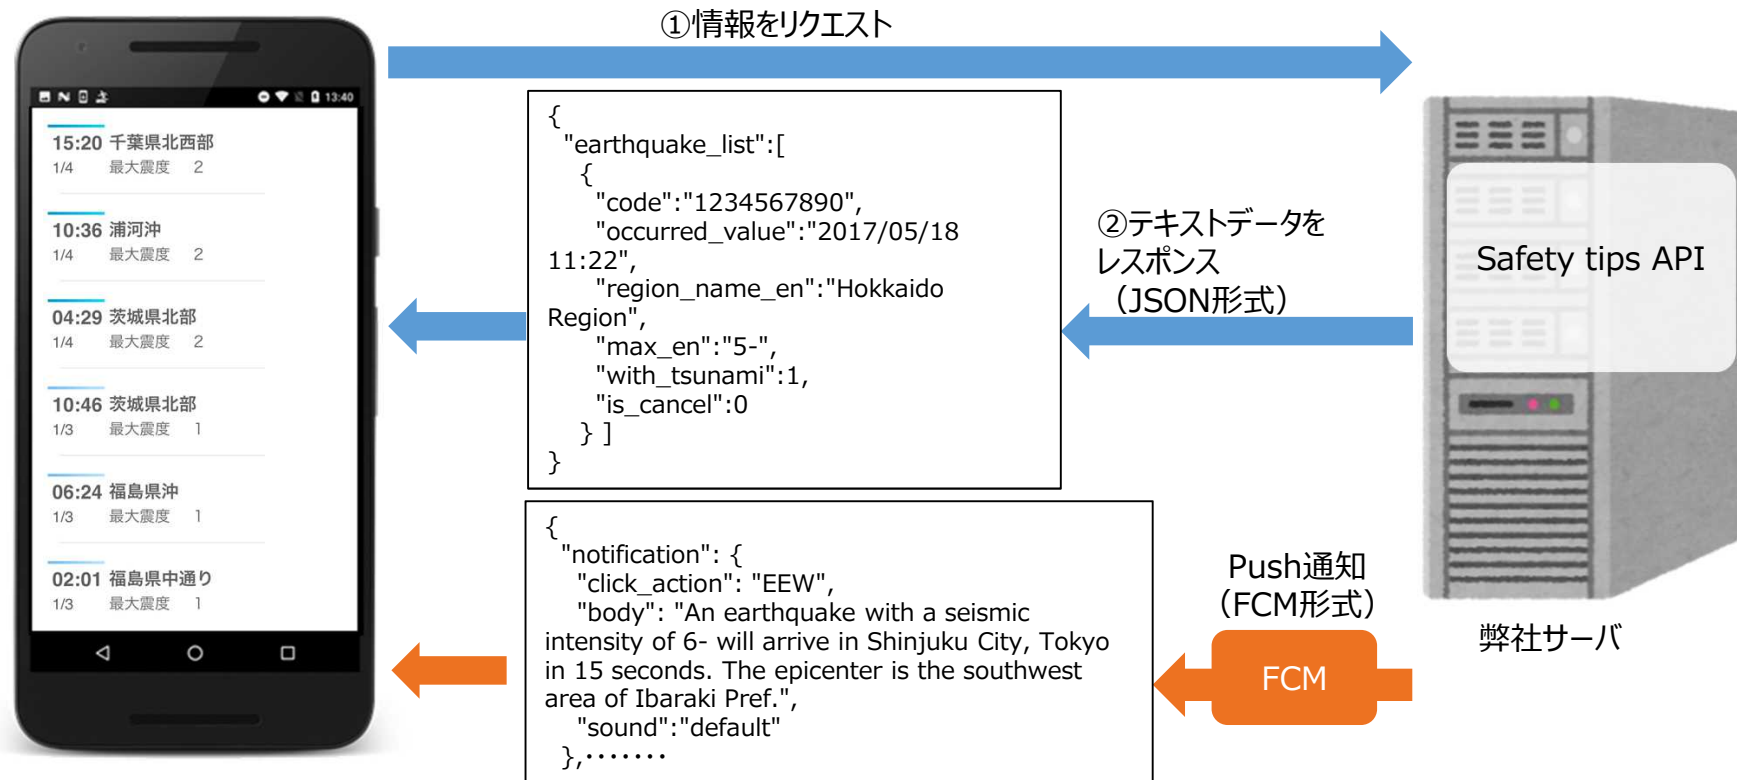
13:40

15:20 千葉県北西部
1/4 最大震度 2

10:36 浦河沖
1/4 最大震度 2

04:29 茨城県北部
1/4 最大震度 2

10:46 茨城県北部
1/3 最大震度 1

06:24 福島県沖
1/3 最大震度 1

02:01 福島県中通り
1/3 最大震度 1

①情報をリクエスト

{
"earthquake_list":[
{
"code":"1234567890",
"occurred_value":"2017/05/18 11:22",
"region_name_en":"Hokkaido Region",
"max_en":"5-",
"with_tsunami":1,
"is_cancel":0
} ]
}

②テキストデータをレスポンス（JSON形式）

Safety tips API

{
"notification": {
"click_action": "EEW",
"body": "An earthquake with a seismic intensity of 6- will arrive in Shinjuku City, Tokyo in 15 seconds. The epicenter is the southwest area of Ibaraki Pref.",
"sound":"default"
},·······

Push通知（FCM形式）

FCM

弊社サーバ